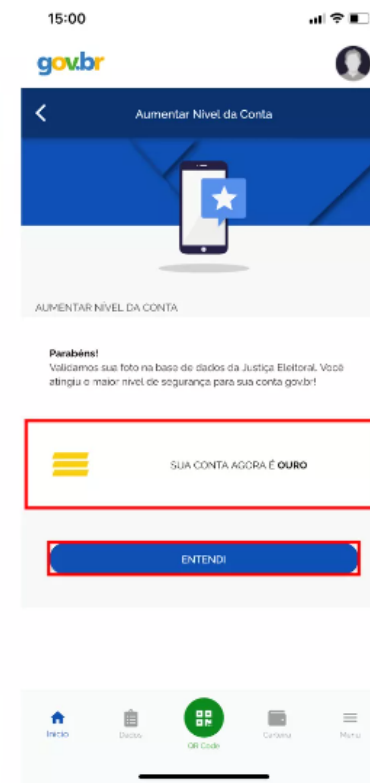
15:00

gov.br

Aumentar Nível da Conta

AUMENTAR NÍVEL DA CONTA

Parabéns!
Validamos sua foto na base de dados da Justiça Eleitoral. Você atingiu o maior nível de segurança para sua conta gov.br!

SUA CONTA AGORA É OURO

ENTENDI

Início
Dados
QR Code
Carteira
Menu